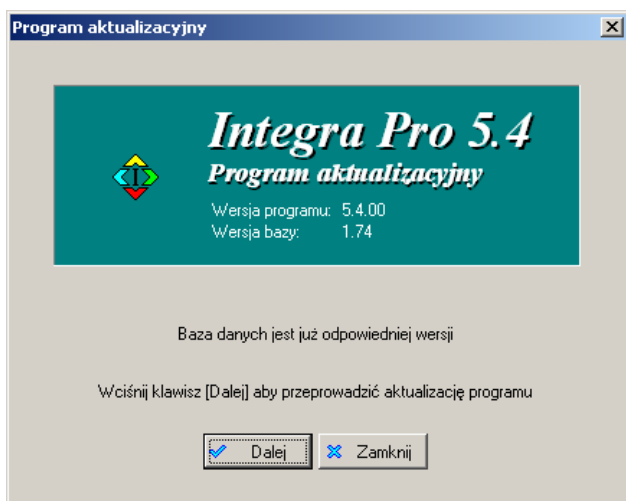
Program aktualizacyjny

Integra Pro 5.4
Program aktualizacyjny

Wersja programu: 5.4.00
Wersja bazy: 1.74

Baza danych jest już odpowiedniej wersji

Wciśnij klawisz [Dalej] aby przeprowadzić aktualizację programu

Dalej
Zamknij